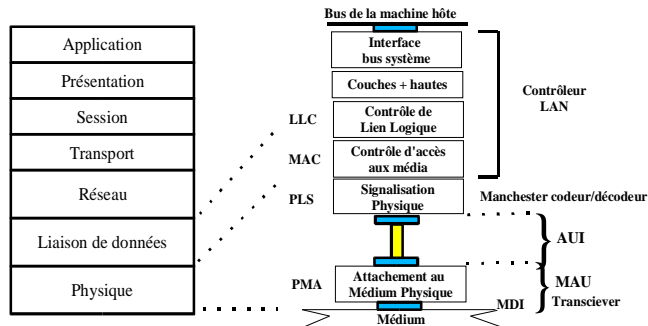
Application
Présentation
Session
Transport
Réseau
Liaison de données
Physique

Bus de la machine hôte
Interface bus système
Couches + hautes
LLC
Contrôle de Lien Logique
MAC
Contrôle d'accès aux média
Contrôleur LAN
PLS
Signalisation Physique
Manchester codeur/décodeur
AUI
PMA
Attachement au Médium Physique
MAU
Transciever
MDI
Médium